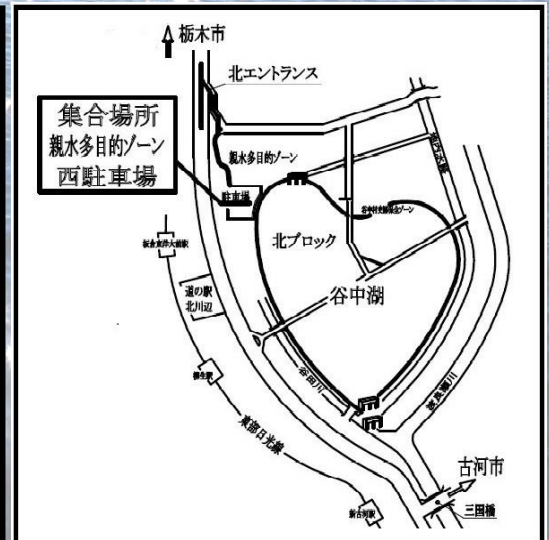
栃木市

北エントランス

集合場所
親水多目的ゾーン
西駐車場

親水多目的ゾーン

駐車場

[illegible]

北ブロック

板倉東洋大前駅

道の駅
北川辺

谷中湖

柳生駅

谷田川

東武日光線

渡良瀬川

古河市

三国橋

新古河駅